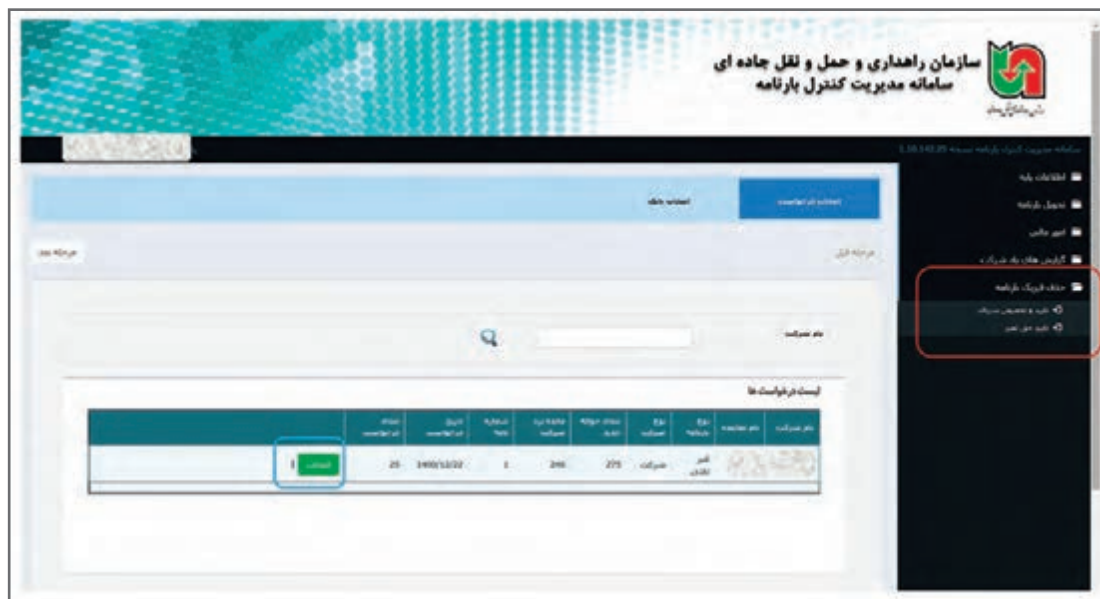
سازمان راهداری و حمل و نقل جاده ای
سامانه مدیریت کنترل بارنامه

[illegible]

اطلاعات پایه
تحویل بارنامه
امور مالی
گزارش های یک شرکت
حذف فیزیک بارنامه
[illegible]
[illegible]

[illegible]
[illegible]

مرحله قبل
مرحله بعد

نام شرکت

لیست درخواست ها

| نام شرکت | نام نماینده | نوع بارنامه | نوع | تعداد حواله | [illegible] | شماره | تاریخ | تعداد |  |
|---|---|---|---|---|---|---|---|---|---|
| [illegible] |  | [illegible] | شرکت | 275 | 246 | 1 | 1400/12/22 | 25 | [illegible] |